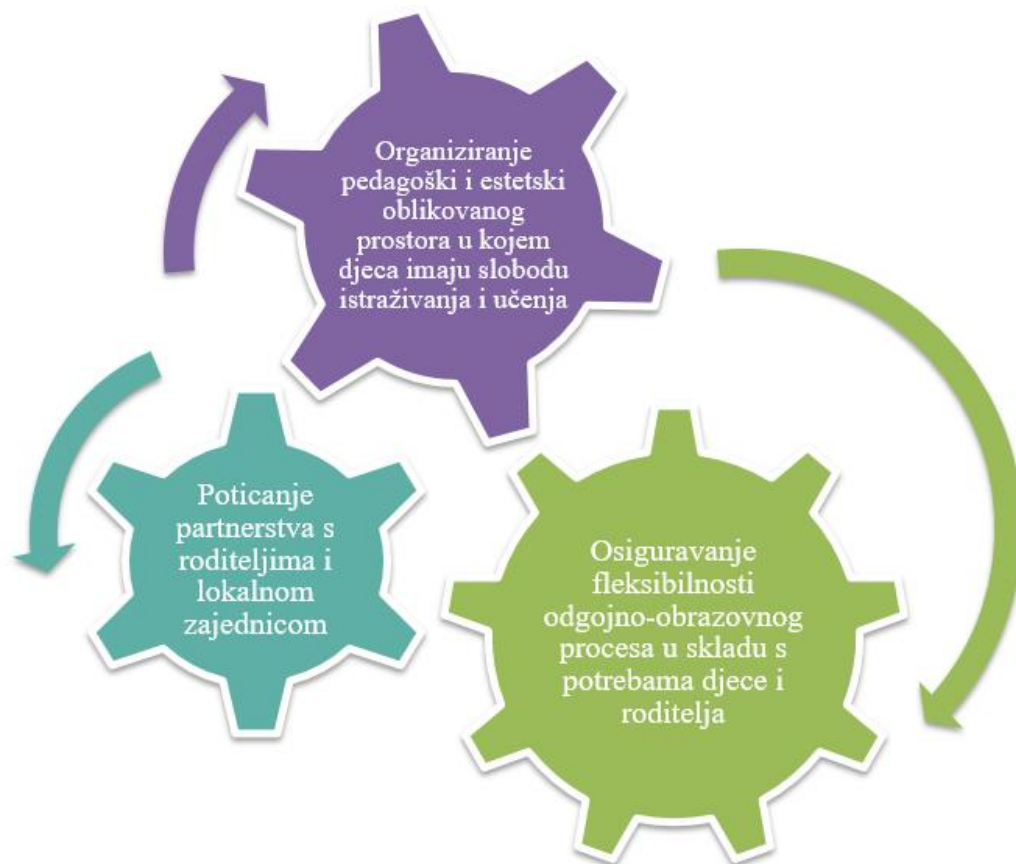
Organiziranje pedagoški i estetski oblikovanog prostora u kojem djeca imaju slobodu istraživanja i učenja

Poticanje partnerstva s roditeljima i lokalnom zajednicom

Osiguravanje fleksibilnosti odgojno-obrazovnog procesa u skladu s potrebama djece i roditelja